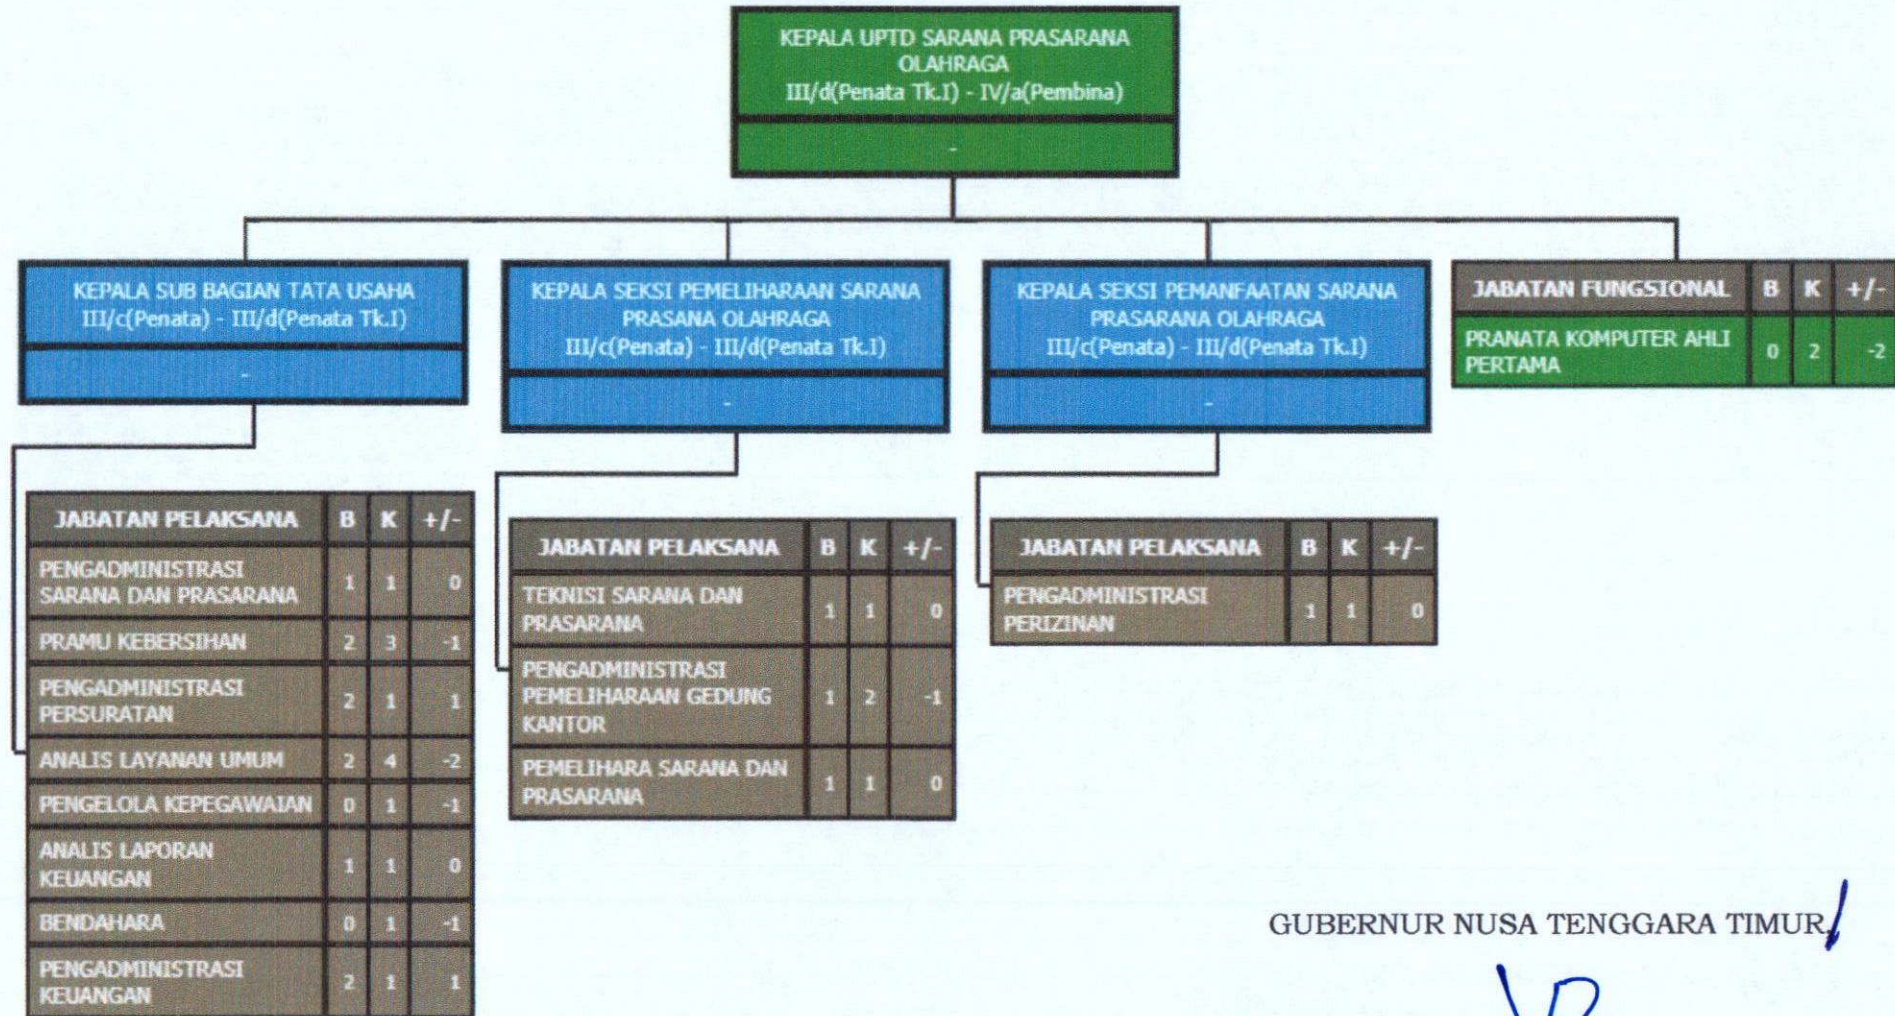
KEPALA UPTD SARANA PRASARANA OLAHRAGA
III/d(Penata Tk.I) - IV/a(Pembina)

-

KEPALA SUB BAGIAN TATA USAHA
III/c(Penata) - III/d(Penata Tk.I)

-

KEPALA SEKSI PEMELIHARAAN SARANA PRASANA OLAHRAGA
III/c(Penata) - III/d(Penata Tk.I)

-

KEPALA SEKSI PEMANFAATAN SARANA PRASARANA OLAHRAGA
III/c(Penata) - III/d(Penata Tk.I)

-

| JABATAN FUNGSIONAL | B | K | +/- |
|---|---|---|---|
| PRANATA KOMPUTER AHLI PERTAMA | 0 | 2 | -2 |

| JABATAN PELAKSANA | B | K | +/- |
|---|---|---|---|
| PENGADMINISTRASI SARANA DAN PRASARANA | 1 | 1 | 0 |
| PRAMU KEBERSIHAN | 2 | 3 | -1 |
| PENGADMINISTRASI PERSURATAN | 2 | 1 | 1 |
| ANALIS LAYANAN UMUM | 2 | 4 | -2 |
| PENGELOLA KEPEGAWAIAN | 0 | 1 | -1 |
| ANALIS LAPORAN KEUANGAN | 1 | 1 | 0 |
| BENDAHARA | 0 | 1 | -1 |
| PENGADMINISTRASI KEUANGAN | 2 | 1 | 1 |

| JABATAN PELAKSANA | B | K | +/- |
|---|---|---|---|
| TEKNISI SARANA DAN PRASARANA | 1 | 1 | 0 |
| PENGADMINISTRASI PEMELIHARAAN GEDUNG KANTOR | 1 | 2 | -1 |
| PEMELIHARA SARANA DAN PRASARANA | 1 | 1 | 0 |

| JABATAN PELAKSANA | B | K | +/- |
|---|---|---|---|
| PENGADMINISTRASI PERIZINAN | 1 | 1 | 0 |

GUBERNUR NUSA TENGGARA TIMUR,